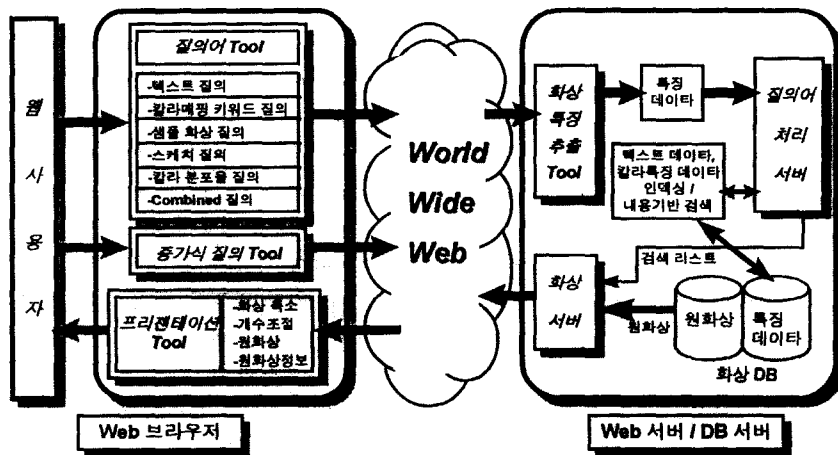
웹 사용자

질의어 Tool

-텍스트 질의
-칼라매핑 키워드 질의
-샘플 화상 질의
-스케치 질의
-칼라 분포율 질의
-Combined 질의

증가식 질의 Tool

프리젠테이션 Tool

-화상 축소
-개수조절
-원화상
-원화상정보

Web 브라우저

World Wide Web

화상 특징 추출 Tool

특징 데이타

질의어 처리 서버

텍스트 데이타, 칼라특징 데이타 인덱싱 / 내용기반 검색

검색 리스트

화상 서버

원화상

원화상

특징 데이타

화상 DB

Web 서버 / DB 서버